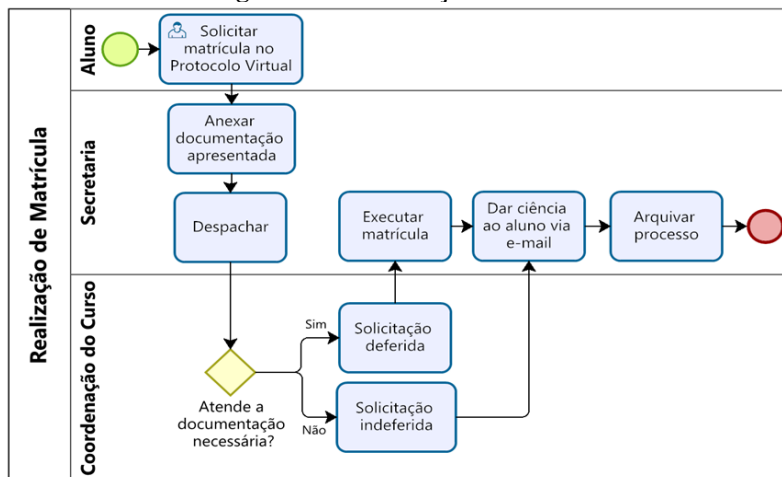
Realização de Matrícula

Aluno

Solicitar matrícula no Protocolo Virtual

Secretaria

Anexar documentação apresentada

Despachar

Executar matrícula

Dar ciência ao aluno via e-mail

Arquivar processo

Coordenação do Curso

Atende a documentação necessária?

Sim

Solicitação deferida

Não

Solicitação indeferida